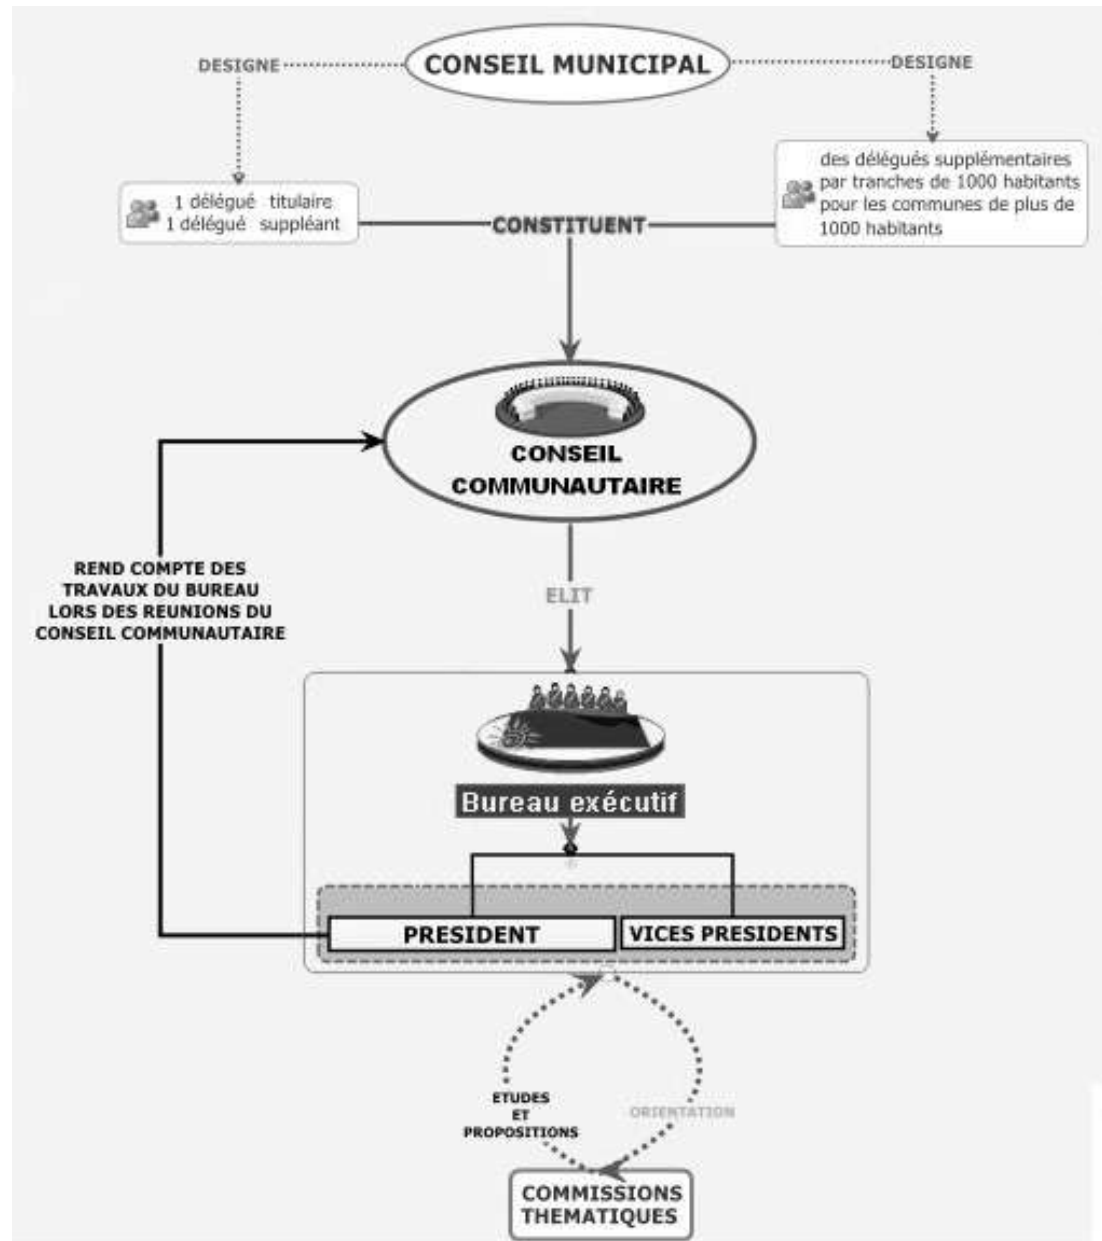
CONSEIL MUNICIPAL

DESIGNE

DESIGNE

1 délégué titulaire
1 délégué suppléant

CONSTITUENT

des délégués supplémentaires par tranches de 1000 habitants pour les communes de plus de 1000 habitants

CONSEIL COMMUNAUTAIRE

REND COMPTE DES TRAVAUX DU BUREAU LORS DES REUNIONS DU CONSEIL COMMUNAUTAIRE

ELIT

Bureau exécutif

PRESIDENT

VICES PRESIDENTS

ETUDES ET PROPOSITIONS

ORIENTATION

COMMISSIONS THEMATIQUES